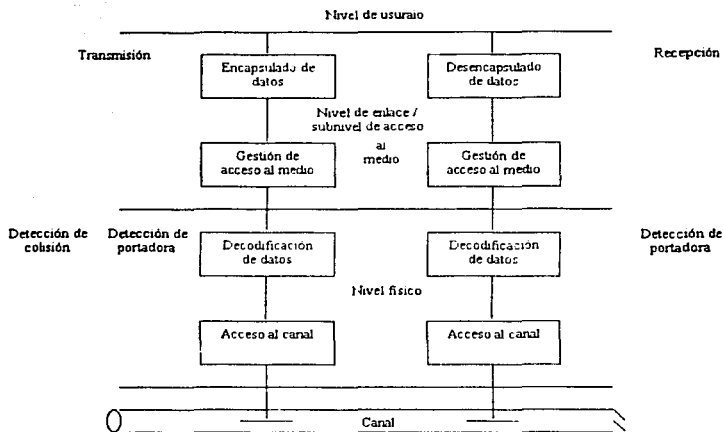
Nivel de usuario

Transmisión

Recepción

Encapsulado de datos

Desencapsulado de datos

Nivel de enlace / subnivel de acceso al medio

Gestión de acceso al medio

Gestión de acceso al medio

Detección de colisión

Detección de portadora

Decodificación de datos

Decodificación de datos

Detección de portadora

Nivel físico

Acceso al canal

Acceso al canal

Canal